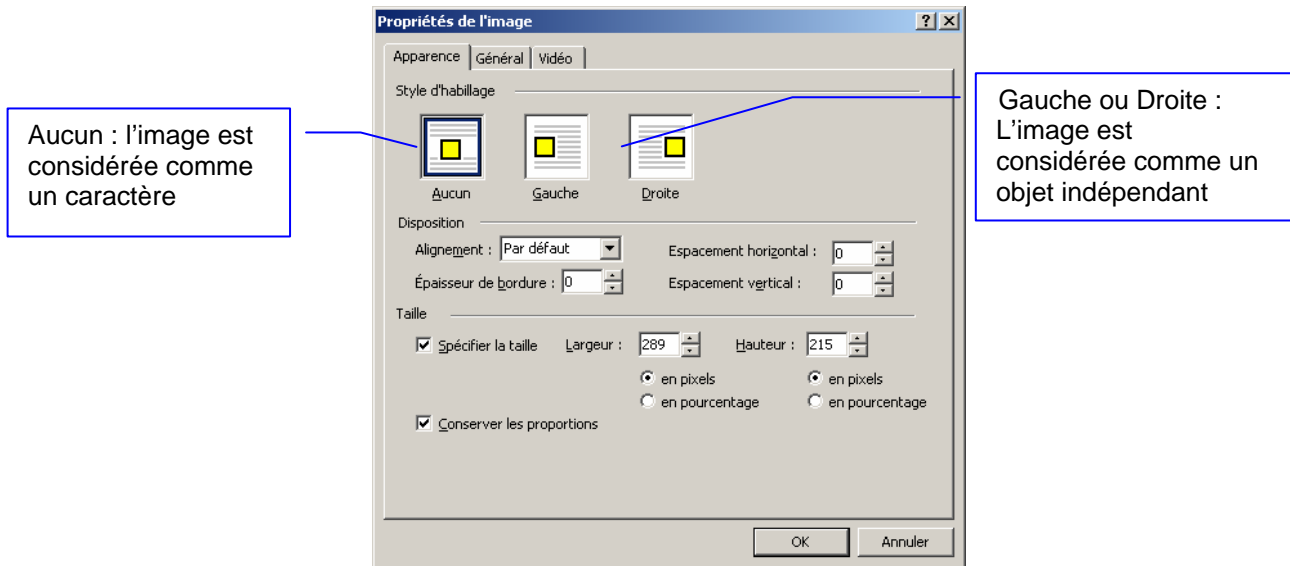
Aucun : l'image est considérée comme un caractère

Propriétés de l'image

?

Apparence | Général | Vidéo

Style d'habillage

Aucun

Gauche

Droite

Gauche ou Droite : L'image est considérée comme un objet indépendant

Disposition

Alignement : Par défaut

Espacement horizontal : 0

Épaisseur de bordure : 0

Espacement vertical : 0

Taille

Spécifier la taille

Largeur : 289

Hauteur : 215

en pixels

en pourcentage

en pixels

en pourcentage

Conserver les proportions

OK

Annuler